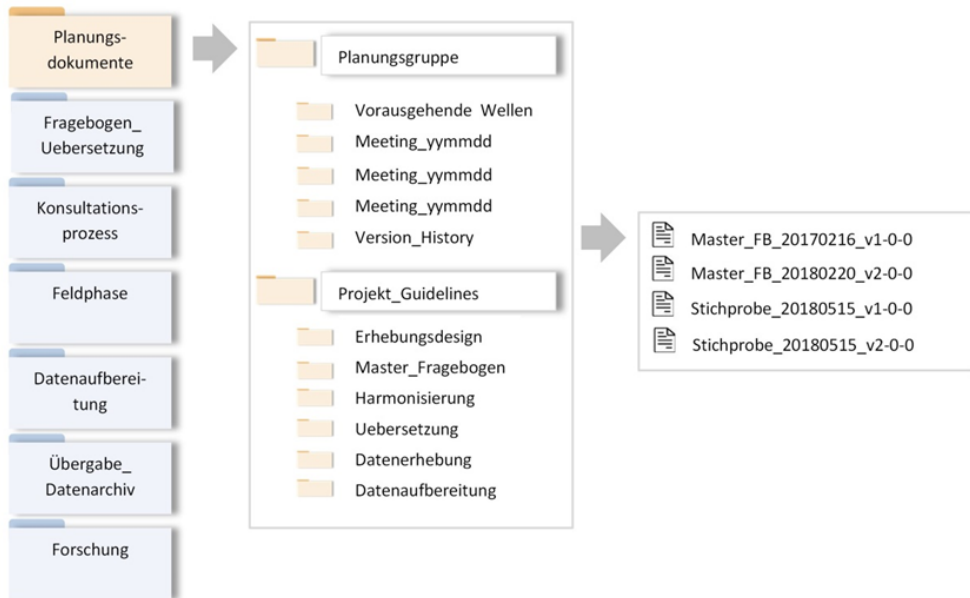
Planungsdokumente

Fragebogen_ Uebersetzung

Konsultationsprozess

Feldphase

Datenaufbereitung

Übergabe_ Datenarchiv

Forschung

Planungsgruppe

Vorausgehende Wellen

Meeting_yymmdd

Meeting_yymmdd

Meeting_yymmdd

Version_History

Projekt_Guidelines

Erhebungsdesign

Master_Fragebogen

Harmonisierung

Uebersetzung

Datenerhebung

Datenaufbereitung

Master_FB_20170216_v1-0-0

Master_FB_20180220_v2-0-0

Stichprobe_20180515_v1-0-0

Stichprobe_20180515_v2-0-0